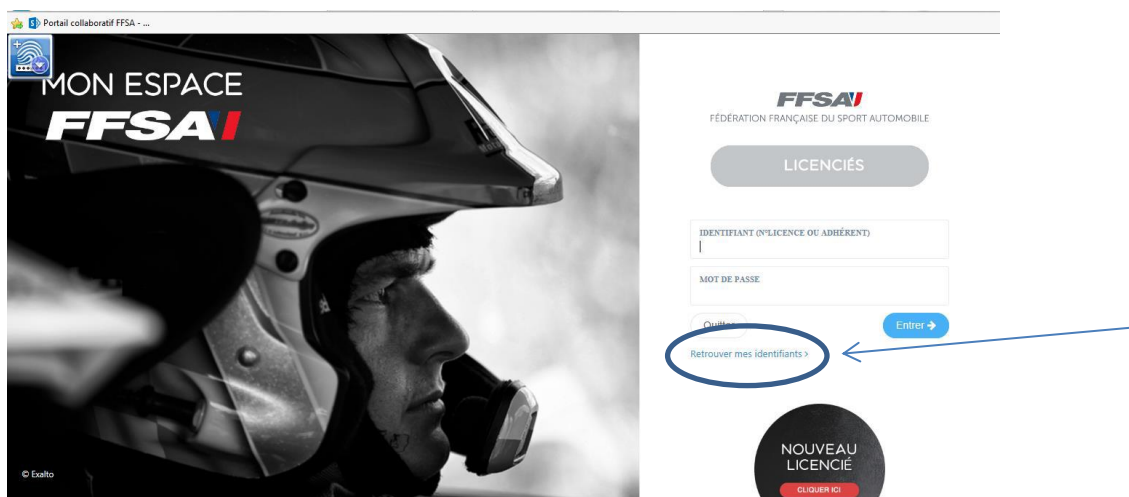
Portail collaboratif FFSA - ...

MON ESPACE
FFSA

© Exalto

FFSA
FÉDÉRATION FRANÇAISE DU SPORT AUTOMOBILE

LICENCIÉS

IDENTIFIANT (N°LICENCE OU ADHÉRENT)

MOT DE PASSE

Quitter

Entrer

Retrouver mes identifiants >

NOUVEAU LICENCIÉ
CLIQUER ICI